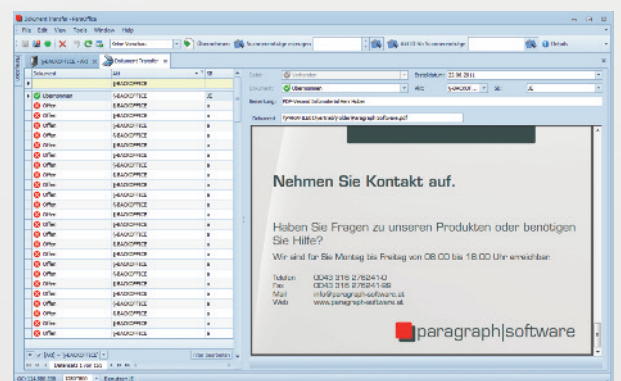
Dokument Transfer - ParaOffice

File Edit View Tools Window Help

Offen Versenden Übernehmen Suche anzeigen Aktivitäten Suchen

HEADOFFICE - Akt Dokument Transfer

Dokument | Akt | Sl

HEADOFFICE

Übernommen | HEADOFFICE | JL

Offen | HEADOFFICE
Offen | HEADOFFICE
Offen | HEADOFFICE
Offen | HEADOFFICE
Offen | HEADOFFICE
Offen | HEADOFFICE
Offen | HEADOFFICE
Offen | HEADOFFICE
Offen | HEADOFFICE
Offen | HEADOFFICE
Offen | HEADOFFICE
Offen | HEADOFFICE
Offen | HEADOFFICE
Offen | HEADOFFICE
Offen | HEADOFFICE
Offen | HEADOFFICE
Offen | HEADOFFICE
Offen | HEADOFFICE
Offen | HEADOFFICE
Offen | HEADOFFICE
Offen | HEADOFFICE
Offen | HEADOFFICE
Offen | HEADOFFICE
Offen | HEADOFFICE
Offen | HEADOFFICE
Offen | HEADOFFICE

Datensatz 1 von 111

Filter bearbeiten

Status: Verbinden | Erstelldatum: 22.06.2011

Dokument: Übernommen | Akt: HEADOFFICE | Sl: JL

Bezeichnung: PDF-Version Doku Kontaktinformation

Dateiname: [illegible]paragraph-software.pdf

Nehmen Sie Kontakt auf.

Haben Sie Fragen zu unseren Produkten oder benötigen Sie Hilfe?

Wir sind für Sie Montag bis Freitag von 08.00 bis 18.00 Uhr erreichbar.

Telefon 0043 316 2762410
Fax 0043 316 2762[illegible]
Mail info@paragraph-software.at
Web www.paragraph-software.at

paragraph|software

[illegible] Benutzer: JL